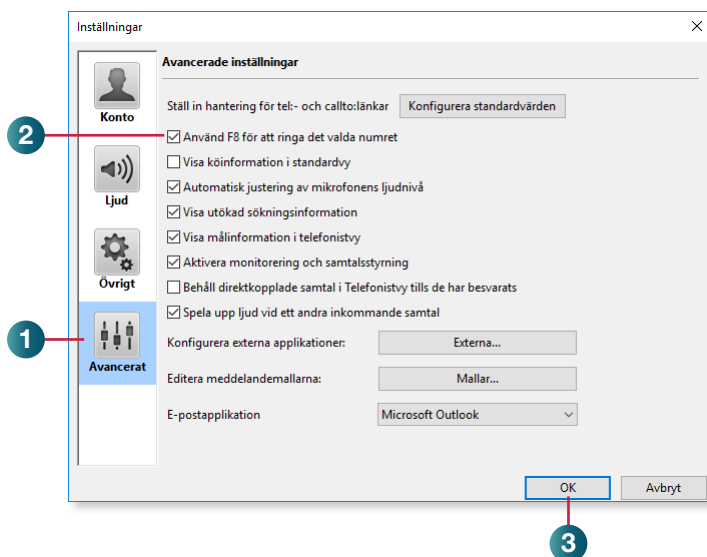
Inställningar

Konto

Ljud

Övrigt

Avancerat

Avancerade inställningar

Ställ in hantering för tel:- och callto:länkar Konfigurera standardvärden

2

Använd F8 för att ringa det valda numret

Visa köinformation i standardvy

Automatisk justering av mikrofonens ljudnivå

Visa utökad sökningsinformation

Visa målinformation i telefonistvy

Aktivera monitorering och samtalsstyrning

Behåll direktkopplade samtal i Telefonistvy tills de har besvarats

Spela upp ljud vid ett andra inkommande samtal

1

Konfigurera externa applikationer: Externa...

Editera meddelandemallarna: Mallar...

E-postapplikation Microsoft Outlook

OK Avbryt

3